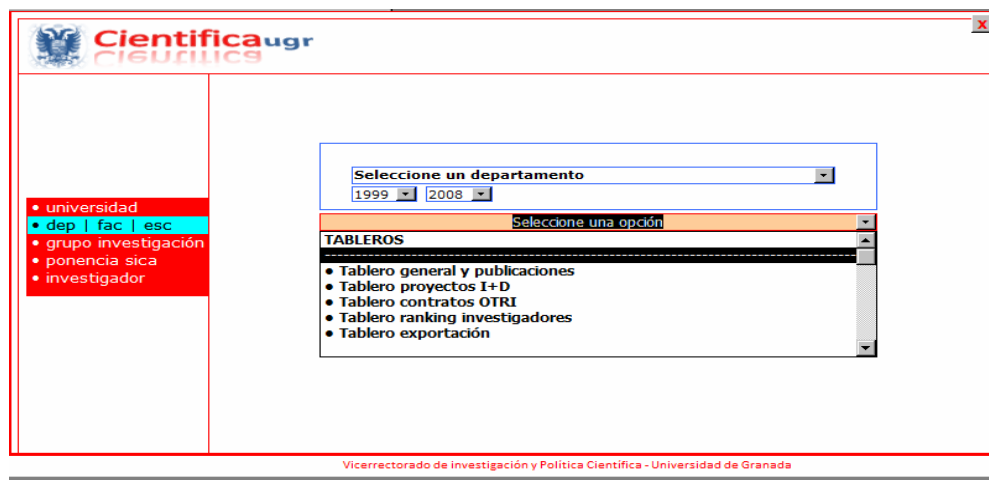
x

Cientificaugr

• universidad
• dep | fac | esc
• grupo investigación
• ponencia sica
• investigador

Seleccione un departamento
1999 2008

Seleccione una opción
TABLEROS
----------------------------------------
• Tablero general y publicaciones
• Tablero proyectos I+D
• Tablero contratos OTRI
• Tablero ranking investigadores
• Tablero exportación

Vicerrectorado de investigación y Política Científica - Universidad de Granada